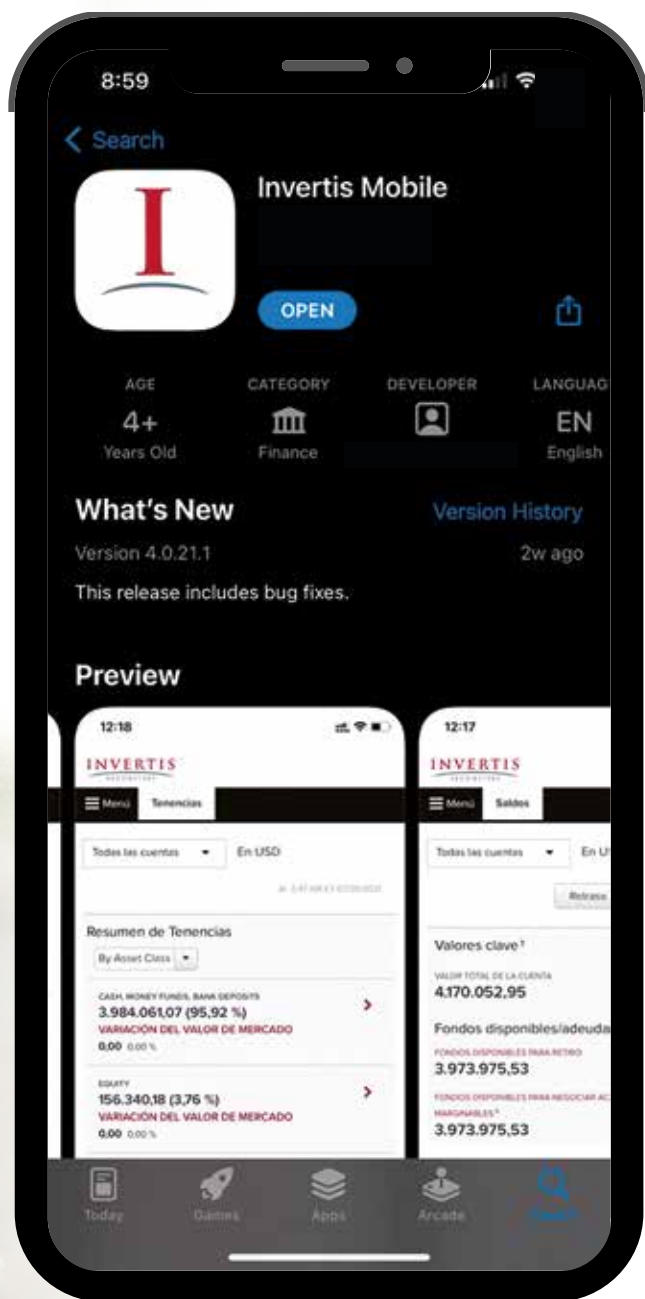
8:59

< Search

I

Invertis Mobile

OPEN

AGE
4+
Years Old

CATEGORY
Finance

DEVELOPER

LANGUAG
EN
English

What's New

Version History

Version 4.0.21.1

2w ago

This release includes bug fixes.

Preview

12:18

INVERTIS
SECURITIES

Menú Tenencias

Todas las cuentas

En USD

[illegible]

Resumen de Tenencias

By Asset Class

CASH, MONEY FUNDS, BANK DEPOSITS
3.984.061,07 (95,92 %)
VARIACIÓN DEL VALOR DE MERCADO
0,00 0,00 %

EQUITY
156.340,18 (3,76 %)
VARIACIÓN DEL VALOR DE MERCADO
0,00 0,00 %

12:17

INVERTIS
SECURITIES

Menú Saldos

Todas las cuentas

En U

Refresa

Valores clave¹

VALOR TOTAL DE LA CUENTA
4.170.052,95

Fondos disponibles/adeuda

FONDOS DISPONIBLES PARA RETIRO
3.973.975,53

FONDOS DISPONIBLES PARA NEGOCIAR AC MARGINABLES³
3.973.975,53

Today

Games

Apps

Arcade

Search